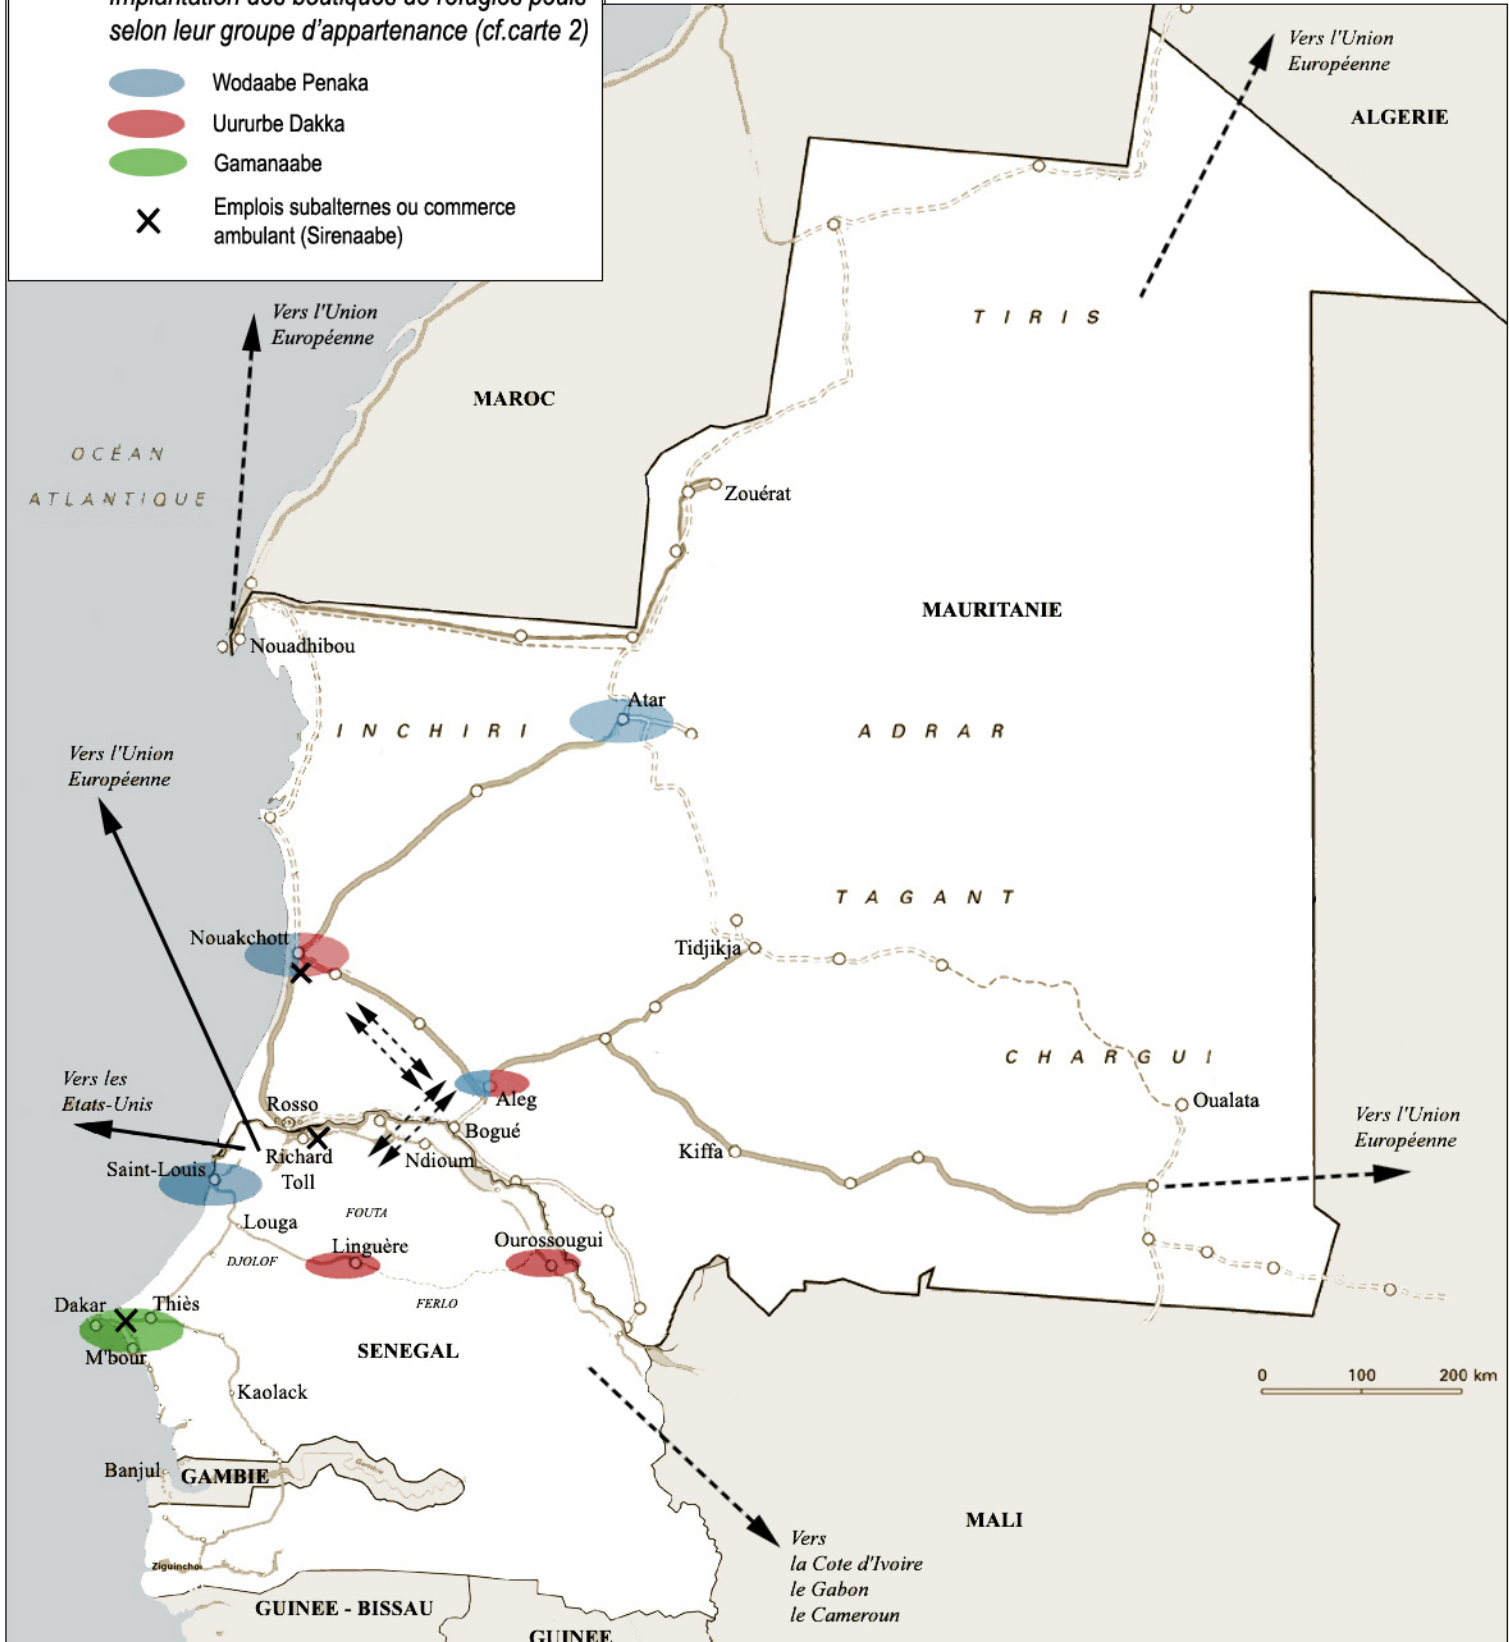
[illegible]
selon leur groupe d'appartenance (cf.carte 2)

Wodaabe Penaka
Uururbe Dakka
Gamanaabe
Emplois subalternes ou commerce ambulant (Sirenaabe)

Vers l'Union Européenne

ALGERIE

TIRIS

Vers l'Union Européenne

MAROC

OCÉAN ATLANTIQUE

Zouérat

MAURITANIE

Nouadhibou

Atar

INCHIRI

ADRAR

Vers l'Union Européenne

TAGANT

Nouakchott

Tidjikja

CHARGUI

Vers les Etats-Unis

Aleg

Oualata

Rosso

Bogué

Vers l'Union Européenne

Richard Toll

Kiffa

Ndioum

Saint-Louis

Louga

FOUTA

DJOLOF

Linguère

Ourossougui

Dakar

Thiès

FERLO

M'bour

SENEGAL

0 100 200 km

Kaolack

Banjul

GAMBIE

Gambie

MALI

Vers la Cote d'Ivoire le Gabon le Cameroun

Ziguinchor

GUINEE - BISSAU

GUINEE